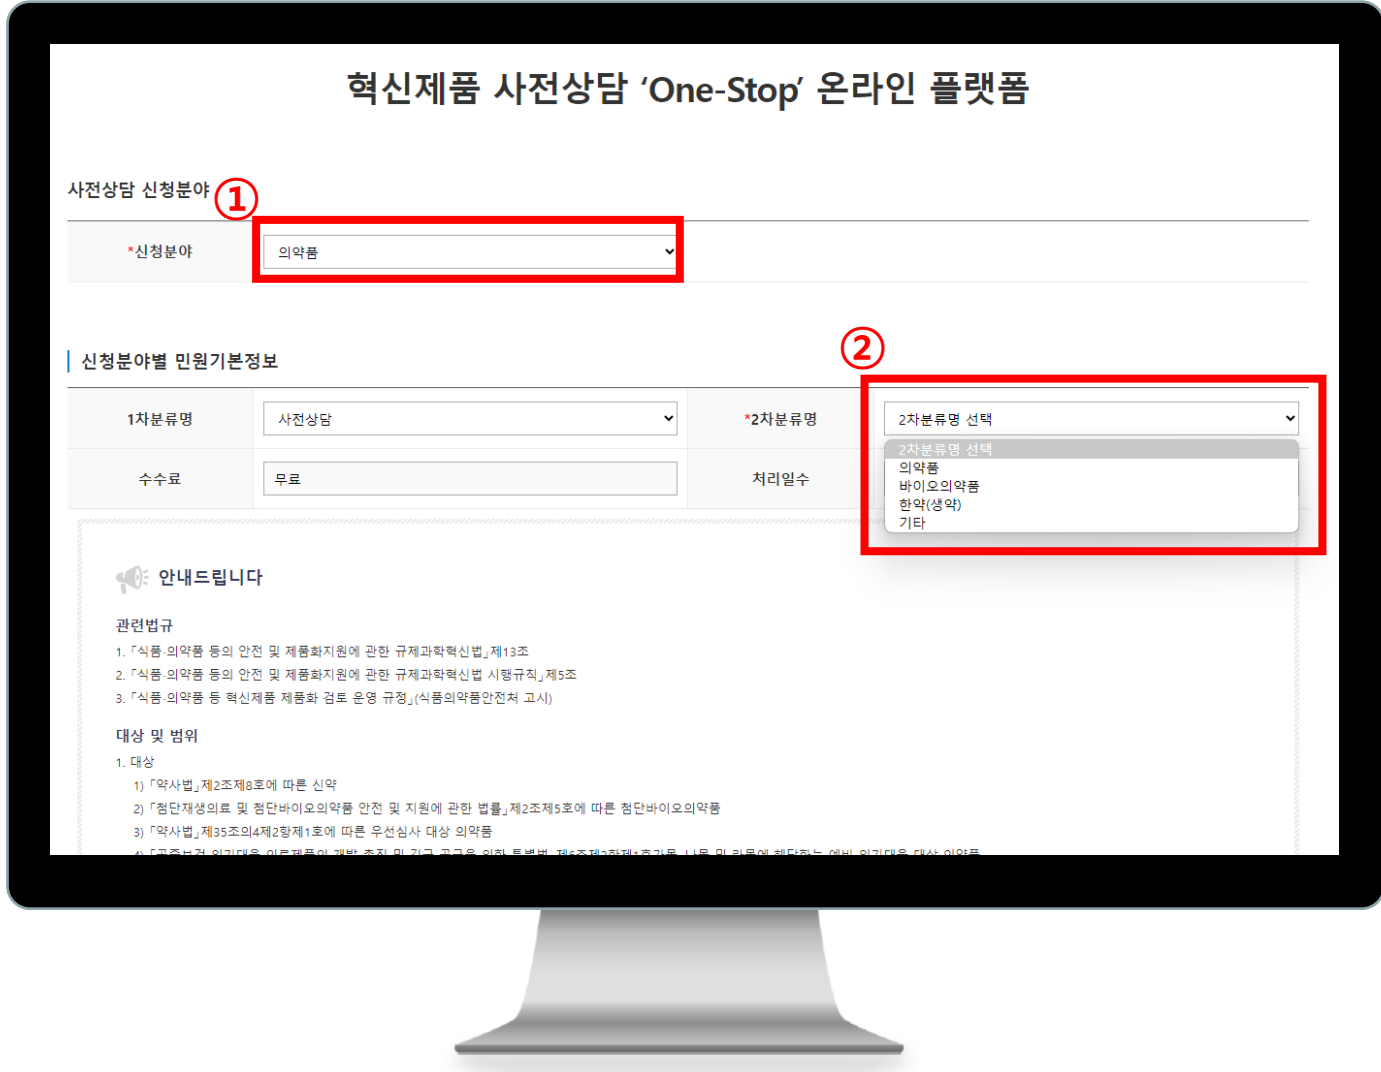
혁신제품 사전상담 ‘One-Stop’ 온라인 플랫폼

사전상담 신청분야 ①

*신청분야 | 의약품

신청분야별 민원기본정보 ②

| 1차분류명 | 사전상담 | *2차분류명 | 2차분류명 선택 |
|---|---|---|---|
| 수수료 | 무료 | 처리일수 | |

2차분류명 선택
의약품
바이오의약품
한약(생약)
기타

안내드립니다

관련법규
1. 「식품·의약품 등의 안전 및 제품화지원에 관한 규제과학혁신법」제13조
2. 「식품·의약품 등의 안전 및 제품화지원에 관한 규제과학혁신법 시행규칙」제5조
3. 「식품·의약품 등 혁신제품 제품화 검토 운영 규정」(식품의약품안전처 고시)

대상 및 범위
1. 대상
1) 「약사법」제2조제8호에 따른 신약
2) 「첨단재생의료 및 첨단바이오의약품 안전 및 지원에 관한 법률」제2조제5호에 따른 첨단바이오의약품
3) 「약사법」제35조의4제2항제1호에 따른 우선심사 대상 의약품
4) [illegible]